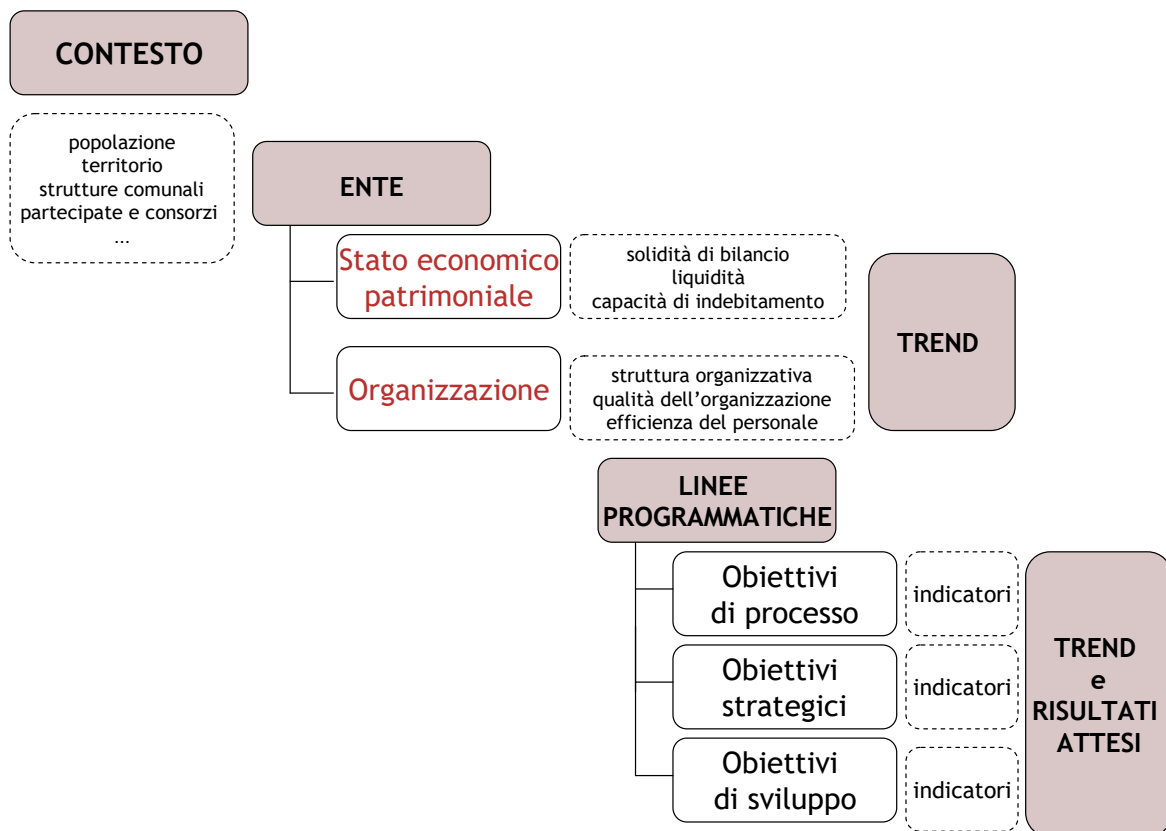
CONTESTO

popolazione
territorio
strutture comunali
partecipate e consorzi
…

ENTE

Stato economico patrimoniale

solidità di bilancio
liquidità
capacità di indebitamento

Organizzazione

struttura organizzativa
qualità dell'organizzazione
efficienza del personale

TREND

LINEE PROGRAMMATICHE

Obiettivi di processo

indicatori

Obiettivi strategici

indicatori

Obiettivi di sviluppo

indicatori

TREND e RISULTATI ATTESI